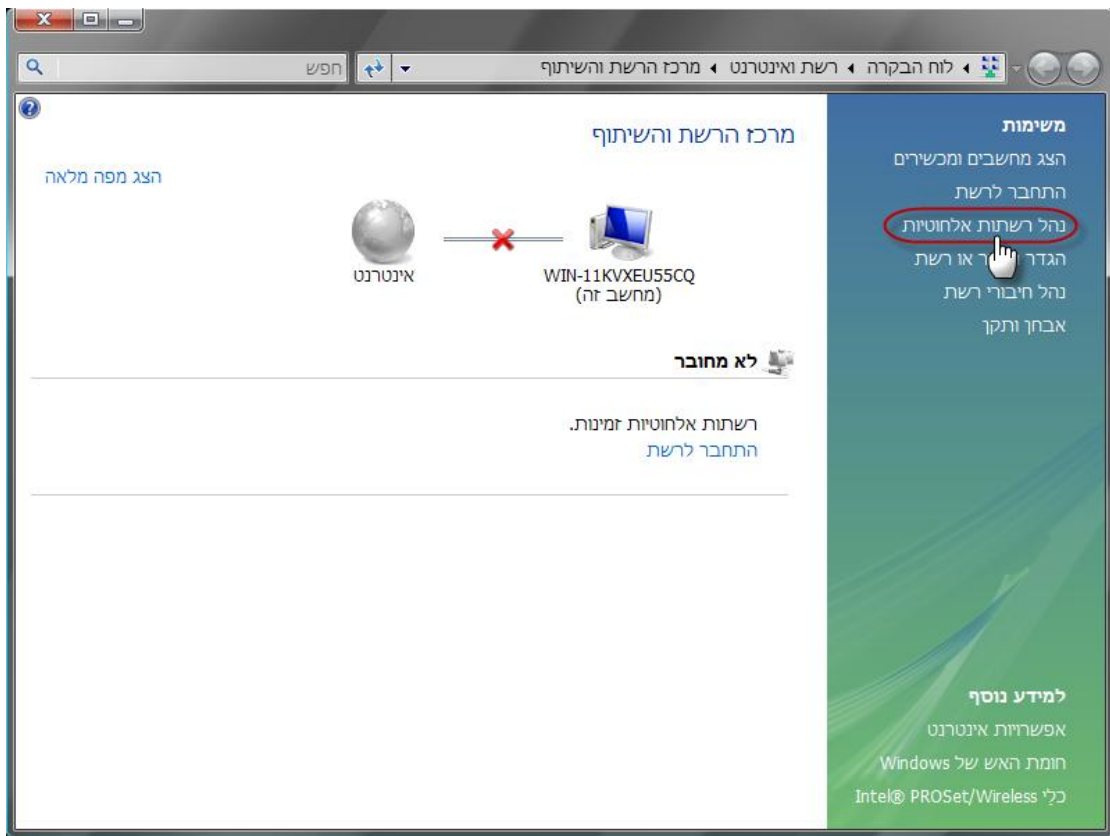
לוח הבקרה ◂ רשת ואינטרנט ◂ מרכז הרשת והשיתוף

חפש

משימות
הצג מחשבים ומכשירים
התחבר לרשת
נהל רשתות אלחוטיות
הגדר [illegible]ר או רשת
נהל חיבורי רשת
אבחן ותקן

מרכז הרשת והשיתוף

הצג מפה מלאה

WIN-11KVXEU55CQ
(מחשב זה)

אינטרנט

לא מחובר

רשתות אלחוטיות זמינות.
התחבר לרשת

למידע נוסף
אפשרויות אינטרנט
חומת האש של Windows
כלי Intel® PROSet/Wireless